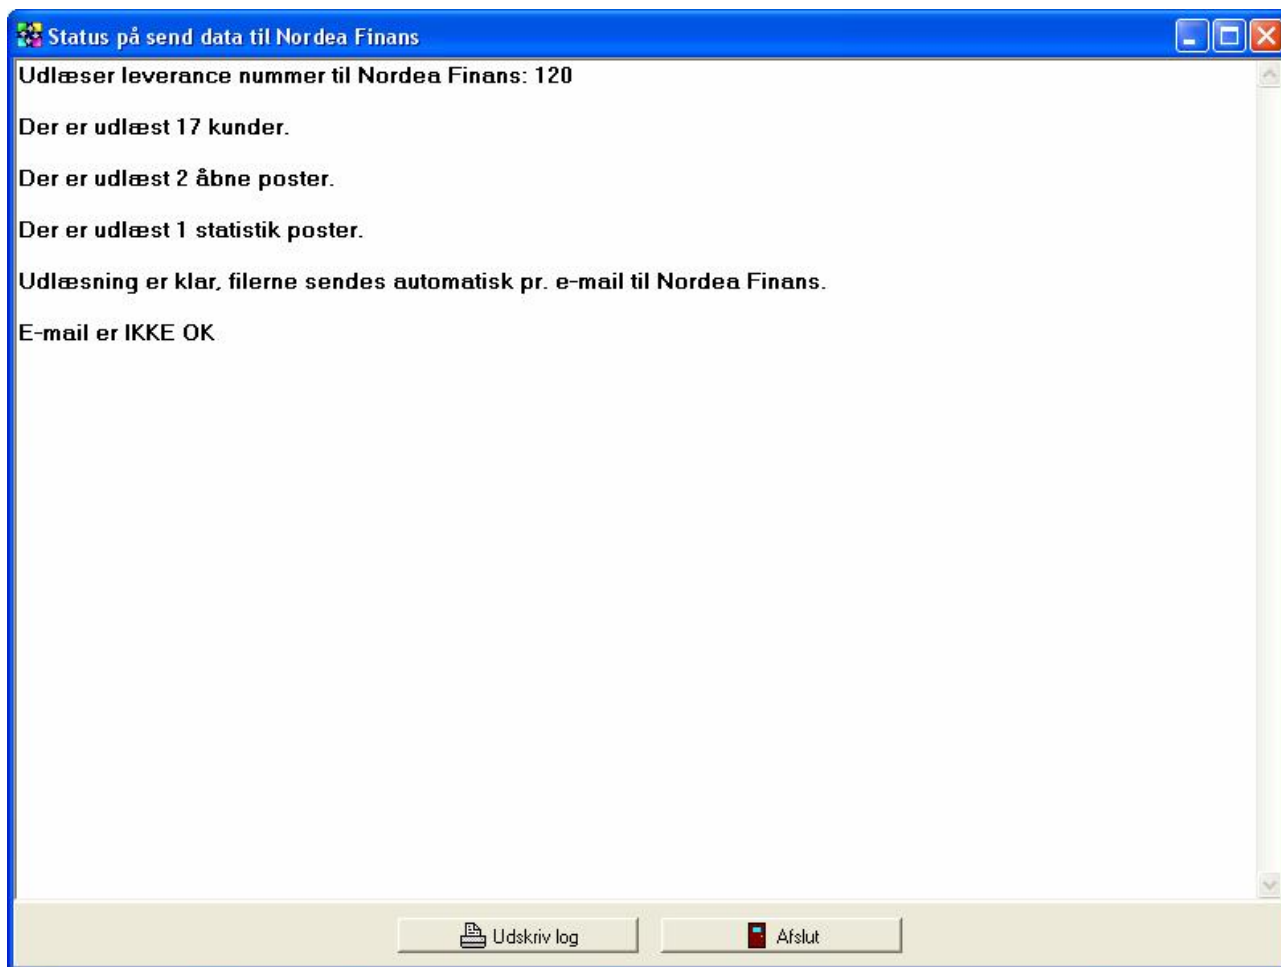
Status på send data til Nordea Finans

Udlæser leverance nummer til Nordea Finans: 120

Der er udlæst 17 kunder.

Der er udlæst 2 åbne poster.

Der er udlæst 1 statistik poster.

Udlæsning er klar, filerne sendes automatisk pr. e-mail til Nordea Finans.

E-mail er IKKE OK

Udskriv log

Afslut